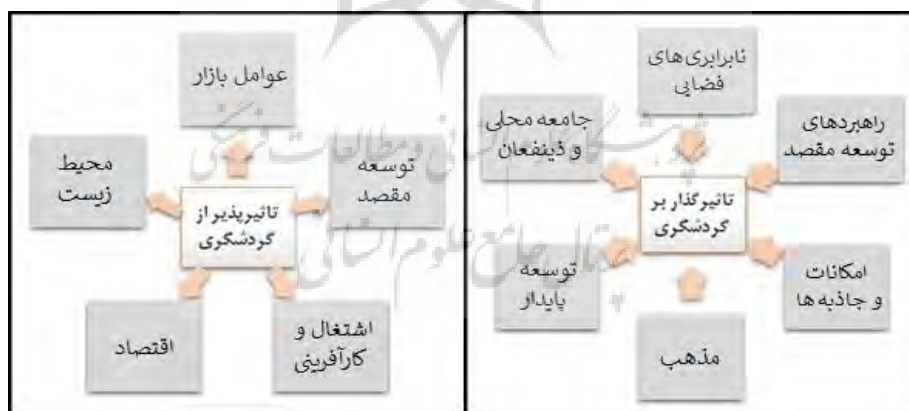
عوامل بازار

محیط زیست

تاثیرپذیر از گردشگری

توسعه مقصد

اقتصاد

اشتغال و کارآفرینی

نابرابری های فضایی

جامعه محلی و ذینفعان

راهبردهای توسعه مقصد

تاثیرگذار بر گردشگری

توسعه پایدار

امکانات و جاذبه ها

مذهب